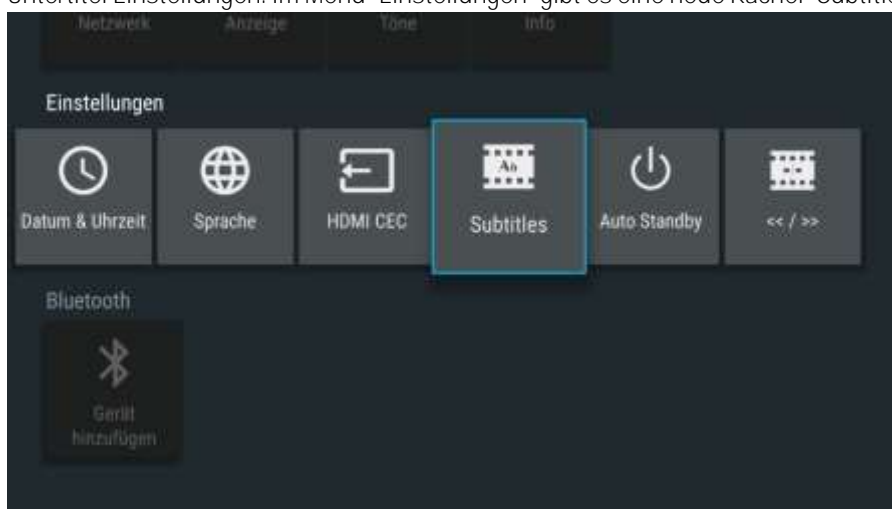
Untertitel Einstellungen. Im Menü "Einstellungen" gibt es eine neue Kachel "Subtitl

Netzwerk Anzeige Töne Info

Einstellungen

Datum & Uhrzeit

Sprache

HDMI CEC

Aa

Subtitles

Auto Standby

<< / >>

Bluetooth

Gerät hinzufügen